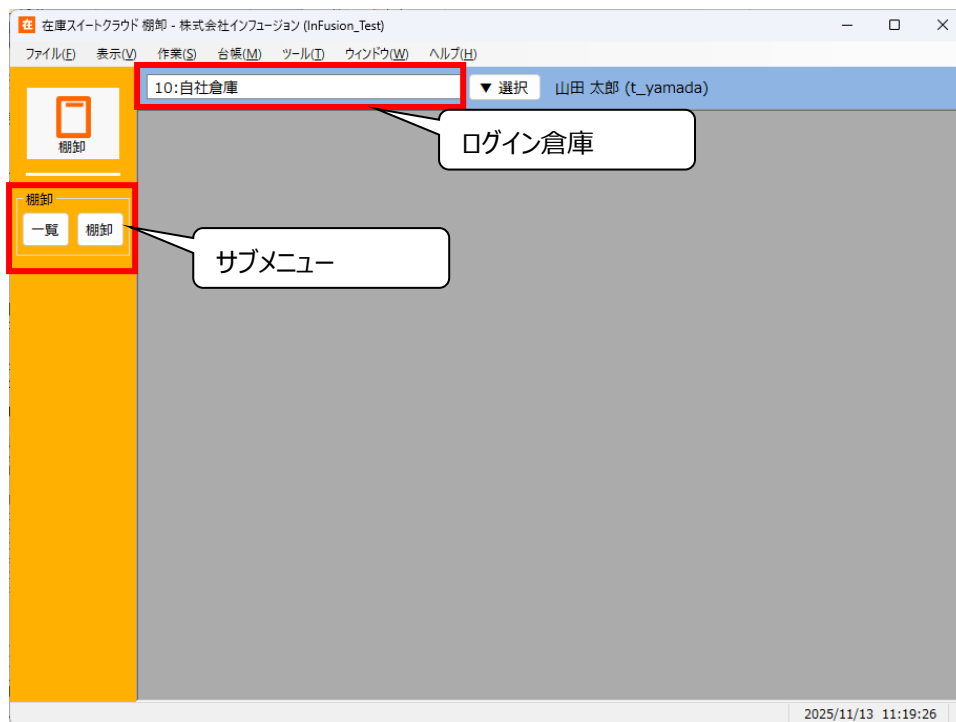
在 在庫スイートクラウド 棚卸 - 株式会社インフュージョン (InFusion_Test)

ファイル(F) 表示(V) 作業(S) 台帳(M) ツール(T) ウィンドウ(W) ヘルプ(H)

棚卸

10:自社倉庫

▼ 選択

山田 太郎 (t_yamada)

ログイン倉庫

棚卸

一覧

棚卸

サブメニュー

2025/11/13 11:19:26